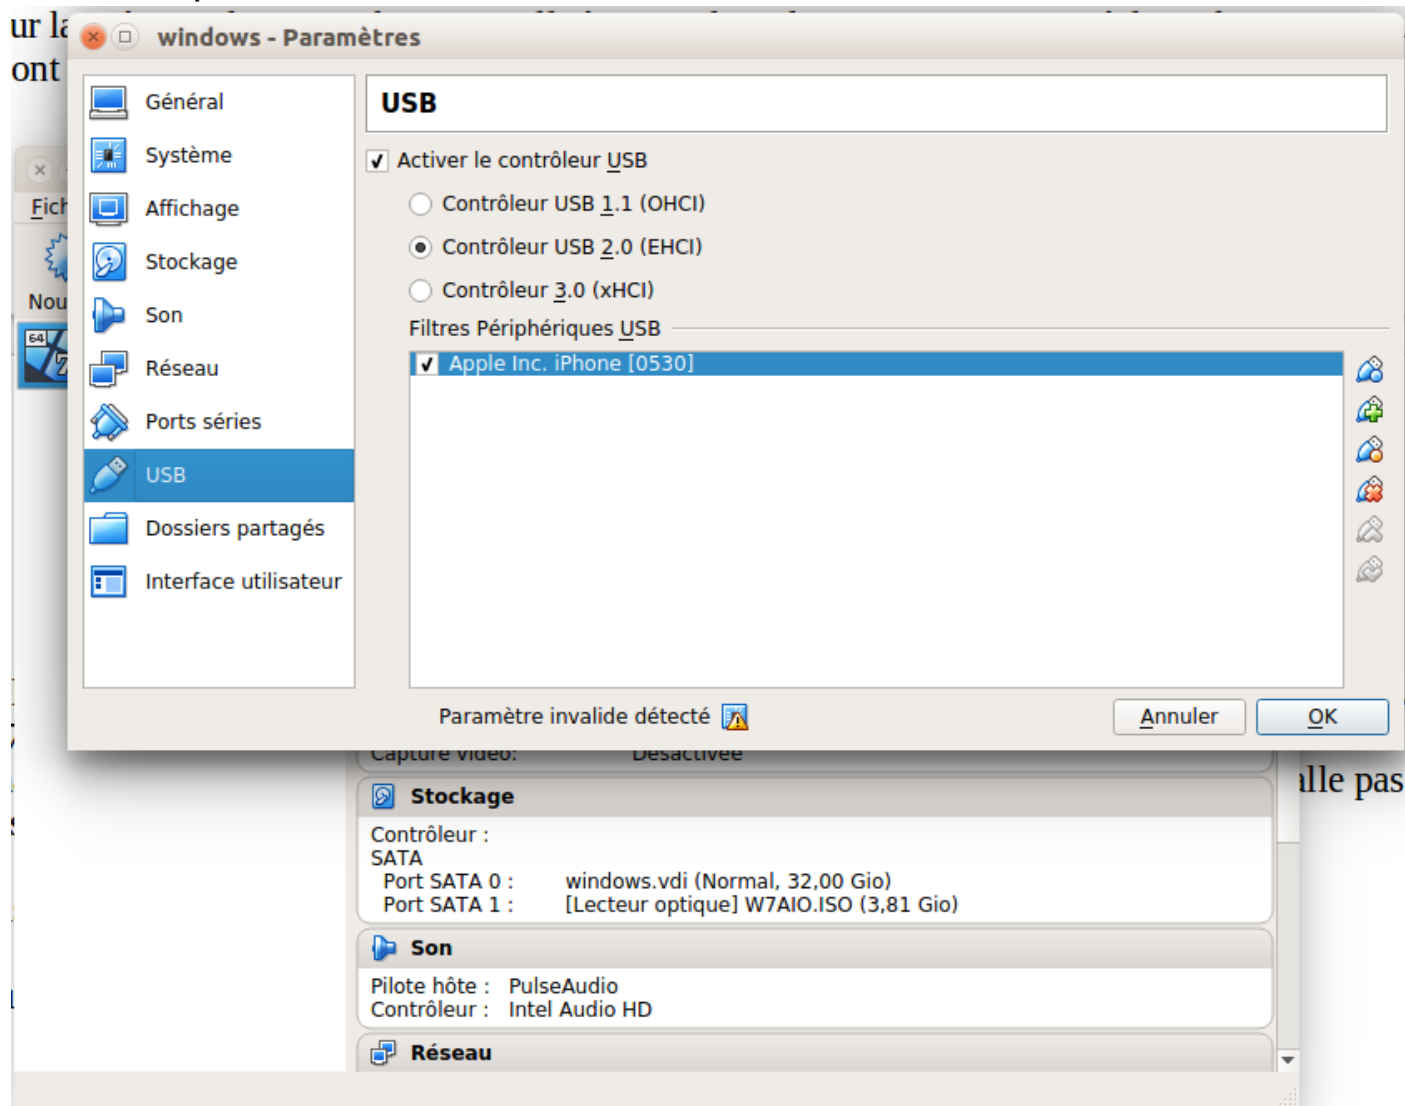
ur la
ont

Fich
Nou

windows - Paramètres

Général
Système
Affichage
Stockage
Son
Réseau
Ports séries
USB
Dossiers partagés
Interface utilisateur

USB

Activer le contrôleur USB
Contrôleur USB 1.1 (OHCI)
Contrôleur USB 2.0 (EHCI)
Contrôleur 3.0 (xHCI)
Filtres Périphériques USB
Apple Inc. iPhone [0530]

Paramètre invalide détecté
Annuler
OK

Capture vidéo: Désactivée

alle pas

Stockage
Contrôleur : SATA
Port SATA 0 : windows.vdi (Normal, 32,00 Gio)
Port SATA 1 : [Lecteur optique] W7AIO.ISO (3,81 Gio)

Son
Pilote hôte : PulseAudio
Contrôleur : Intel Audio HD

Réseau